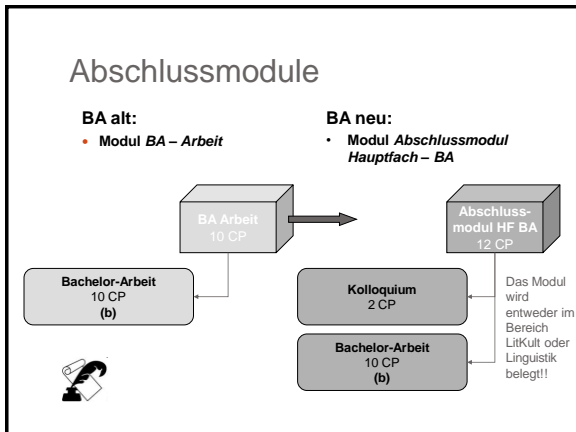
Abschlussmodule

BA alt:

• Modul *BA – Arbeit*

BA neu:

• Modul *Abschlussmodul Hauptfach – BA*

BA Arbeit
10 CP

Abschlussmodul HF BA
12 CP

Bachelor-Arbeit
10 CP
(b)

Kolloquium
2 CP

Bachelor-Arbeit
10 CP
(b)

Das Modul wird entweder im Bereich LitKult oder Linguistik belegt!!